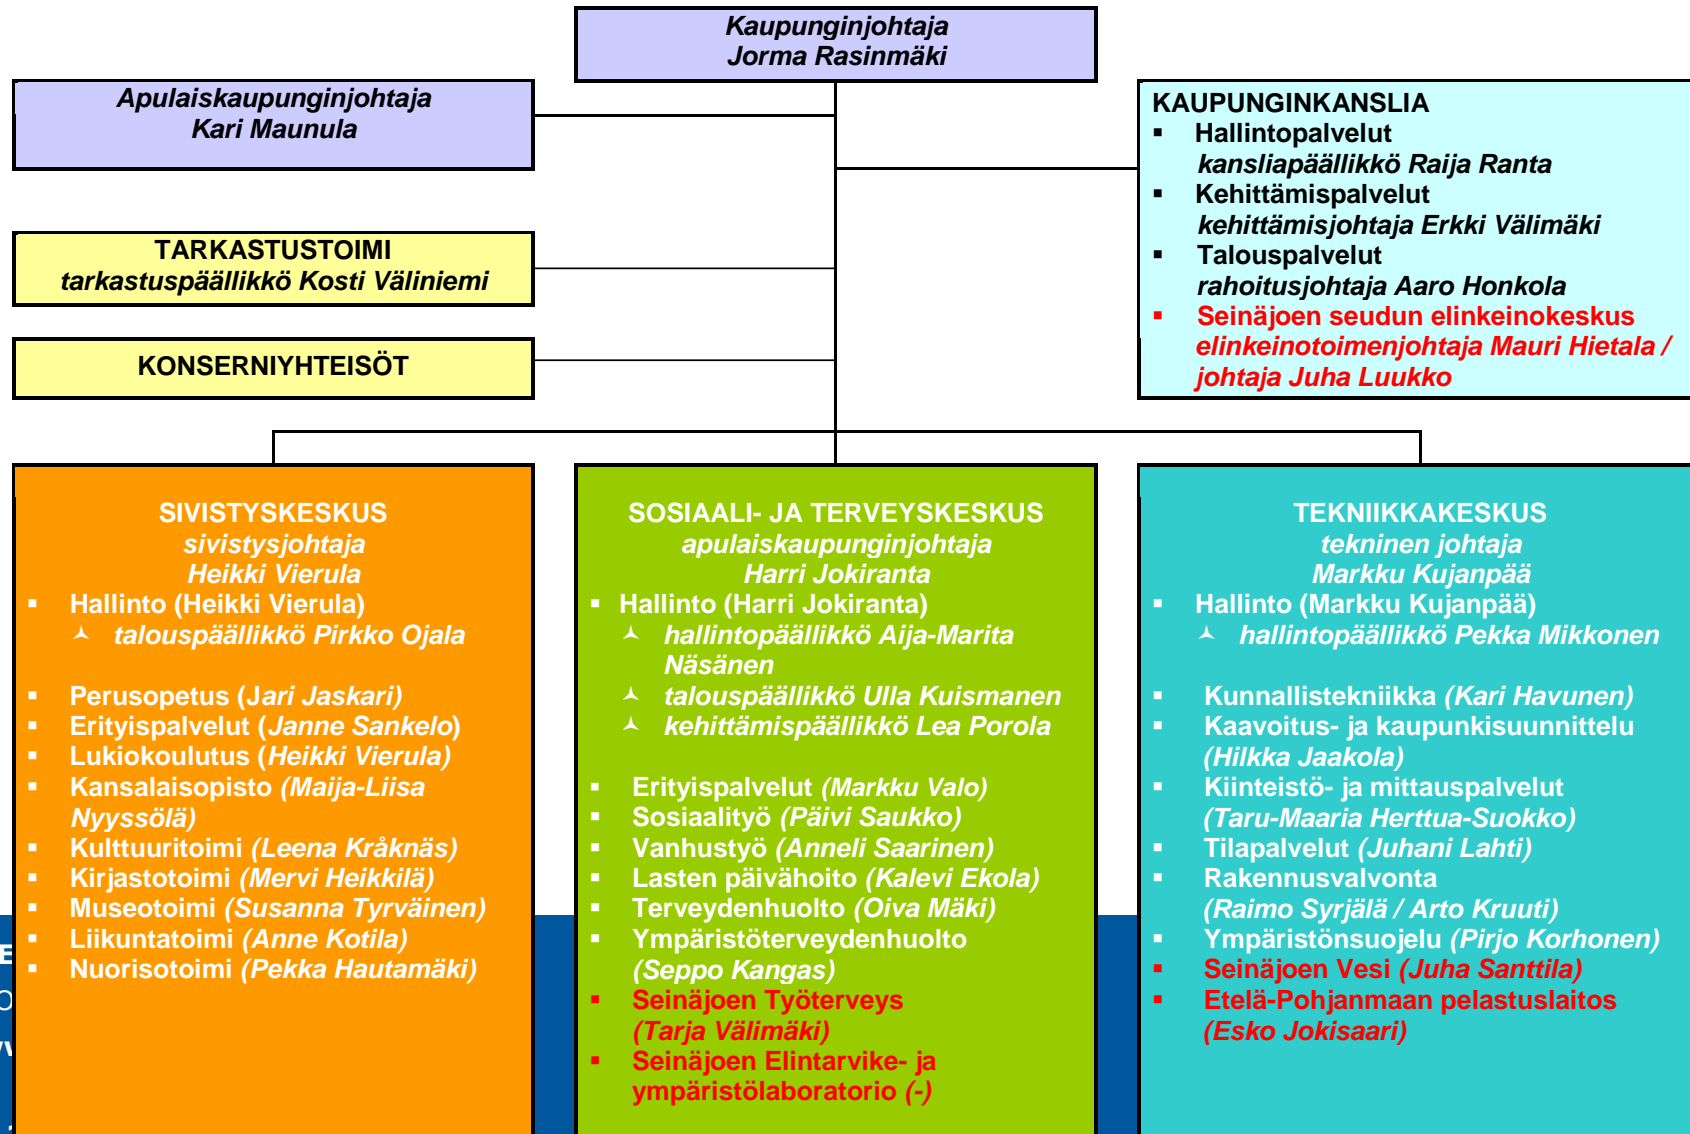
Kaupunginjohtaja
Jorma Rasinmäki

Apulaiskaupunginjohtaja
Kari Maunula

TARKASTUSTOIMI
tarkastuspäällikkö Kosti Väliniemi

KONSERNIYHTEISÖT

KAUPUNGINKANSLIA
- Hallintopalvelut
kansliapäällikkö Raija Ranta
- Kehittämispalvelut
kehittämisjohtaja Erkki Välimäki
- Talouspalvelut
rahoitusjohtaja Aaro Honkola
- Seinäjoen seudun elinkeinokeskus
elinkeinotoimenjohtaja Mauri Hietala / johtaja Juha Luukko

SIVISTYSKESKUS
sivistysjohtaja
Heikki Vierula
- Hallinto (Heikki Vierula)
  - talouspäällikkö Pirkko Ojala
- Perusopetus (Jari Jaskari)
- Erityispalvelut (Janne Sankelo)
- Lukiokoulutus (Heikki Vierula)
- Kansalaisopisto (Maija-Liisa Nyyssölä)
- Kulttuuritoimi (Leena Kråknäs)
- Kirjastotoimi (Mervi Heikkilä)
- Museotoimi (Susanna Tyrväinen)
- Liikuntatoimi (Anne Kotila)
- Nuorisotoimi (Pekka Hautamäki)

SOSIAALI- JA TERVEYSKESKUS
apulaiskaupunginjohtaja
Harri Jokiranta
- Hallinto (Harri Jokiranta)
  - hallintopäällikkö Aija-Marita Näsänen
  - talouspäällikkö Ulla Kuismanen
  - kehittämispäällikkö Lea Porola
- Erityispalvelut (Markku Valo)
- Sosiaalityö (Päivi Saukko)
- Vanhustyö (Anneli Saarinen)
- Lasten päivähoito (Kalevi Ekola)
- Terveydenhuolto (Oiva Mäki)
- Ympäristöterveydenhuolto (Seppo Kangas)
- Seinäjoen Työterveys (Tarja Välimäki)
- Seinäjoen Elintarvike- ja ympäristölaboratorio (-)

TEKNIIKKAKESKUS
tekninen johtaja
Markku Kujanpää
- Hallinto (Markku Kujanpää)
  - hallintopäällikkö Pekka Mikkonen
- Kunnallistekniikka (Kari Havunen)
- Kaavoitus- ja kaupunkisuunnittelu (Hilkka Jaakola)
- Kiinteistö- ja mittauspalvelut (Taru-Maaria Herttua-Suokko)
- Tilapalvelut (Juhani Lahti)
- Rakennusvalvonta (Raimo Syrjälä / Arto Kruuti)
- Ympäristönsuojelu (Pirjo Korhonen)
- Seinäjoen Vesi (Juha Santtila)
- Etelä-Pohjanmaan pelastuslaitos (Esko Jokisaari)